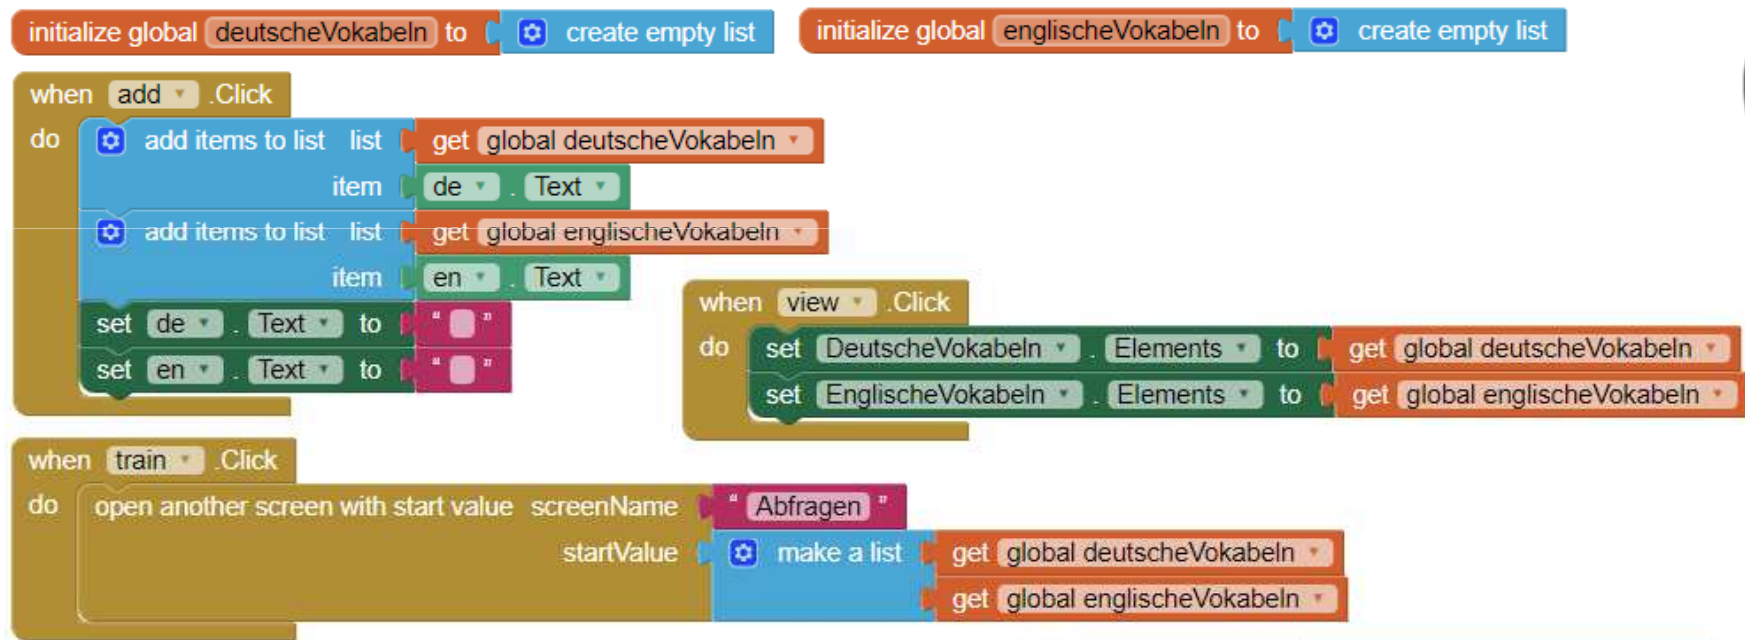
initialize global deutscheVokabeln to create empty list

initialize global englischeVokabeln to create empty list

when add .Click
do add items to list list get global deutscheVokabeln
item de . Text
add items to list list get global englischeVokabeln
item en . Text
set de . Text to " "
set en . Text to " "

when view .Click
do set DeutscheVokabeln . Elements to get global deutscheVokabeln
set EnglischeVokabeln . Elements to get global englischeVokabeln

when train .Click
do open another screen with start value screenName " Abfragen "
startValue make a list get global deutscheVokabeln
get global englischeVokabeln